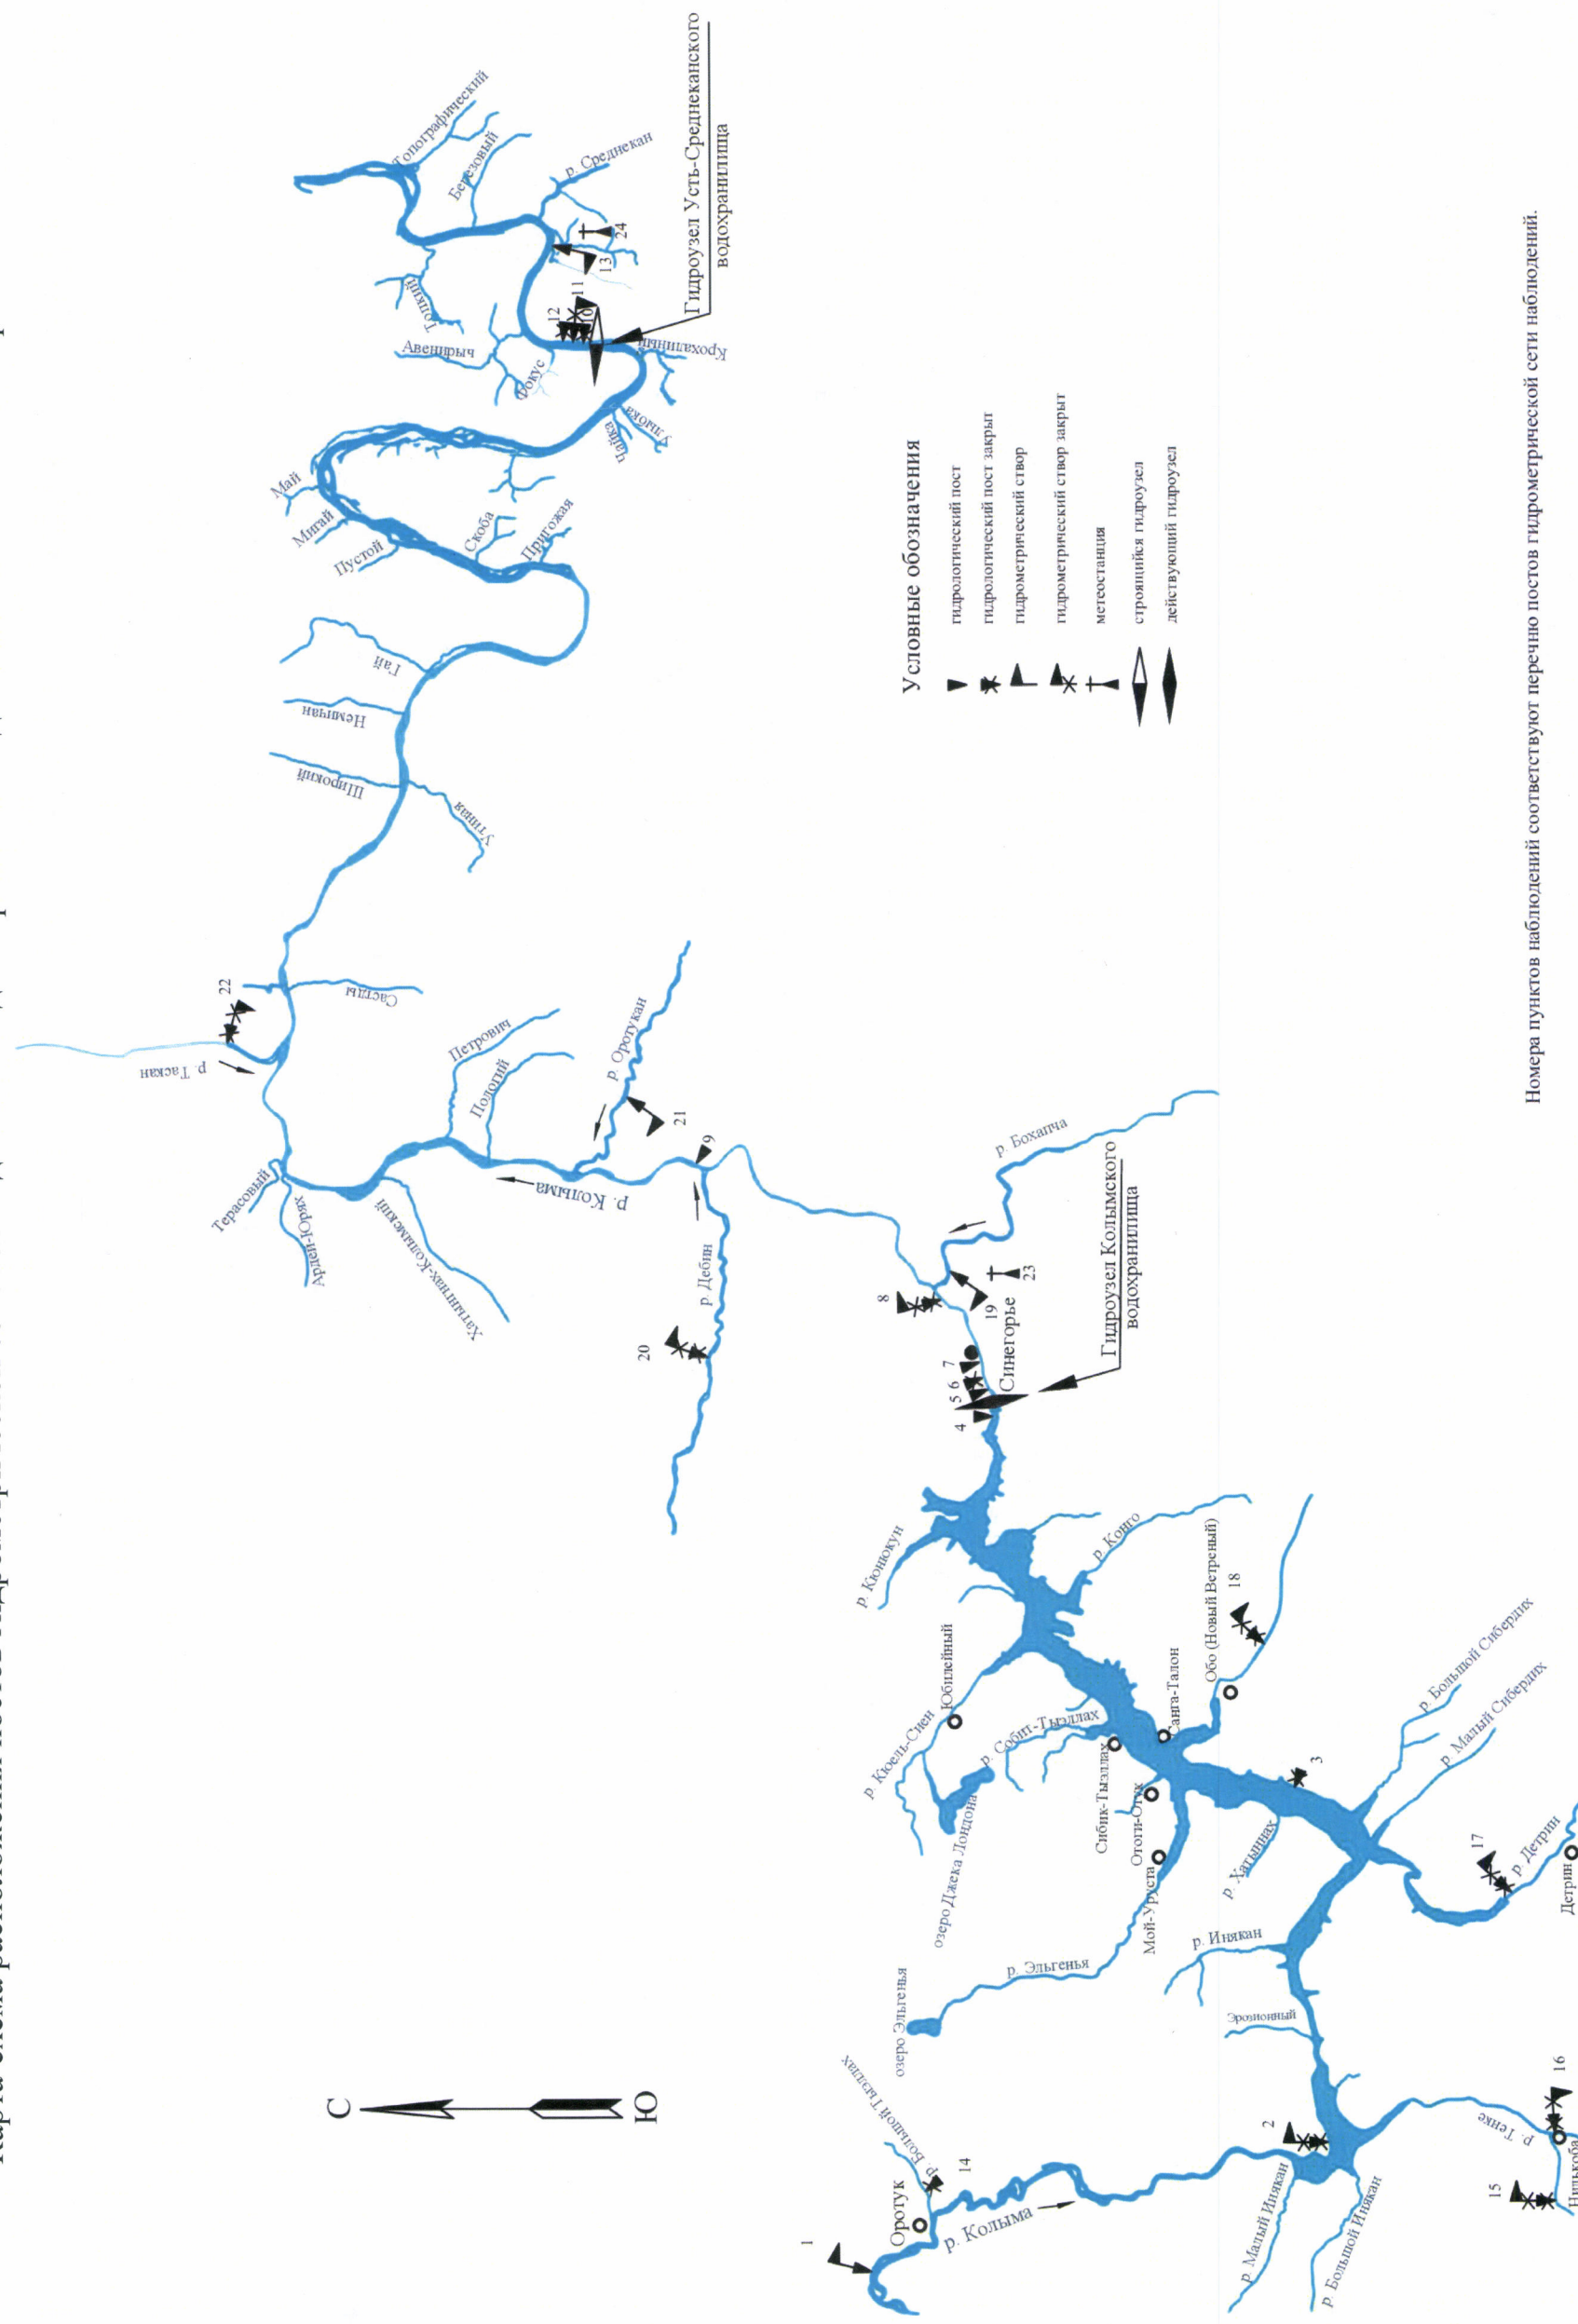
С
Ю

Гидроузел Усть-Среднеканского водохранилища
Топографический
Березовый
р. Среднекан
Тонкий
Авеширыч
Фокус
Крохалиный
Улыбка
Чайка
Май
Мигай
Пустой
Скоба
Пригожая
Гай
Немчан
Широкий
Утиная
Сасыр
Петрович
Пологий
р. Оротукан
р. Таскан
Терасовый
Арди-Юрях
Хатыннах-Колымский
р. Колыма
р. Дебин
р. Бохапча
Гидроузел Колымского водохранилища
Синегорье
р. Кюнюкун
р. Конго
Обо (Новый Ветреный)
Юбилейный
р. Кюель-Сиен
р. Собит-Тыэллах
Санга-Талон
Сибик-Тыэллах
Отоги-Отох
Мой-Уруста
озеро Джека Лондона
р. Эльгенья
озеро Эльгенья
р. Хатыннах
р. Инякан
Эрозионный
р. Большой Сибердик
р. Малый Сибердик
р. Детрин
Детрин
Оротук
р. Большой Тыэллах
р. Колыма
р. Малый Инякан
р. Большой Инякан
р. Тенке
Нильково
1
2
3
4
5
6
7
8
9
11
12
13
14
15
16
17
18
19
20
21
22
23
24

Условные обозначения
гидрологический пост
гидрологический пост закрыт
гидрометрический створ
гидрометрический створ закрыт
метеостанция
строящийся гидроузел
действующий гидроузел

Номера пунктов наблюдений соответствуют перечню постов гидрометрической сети наблюдений.